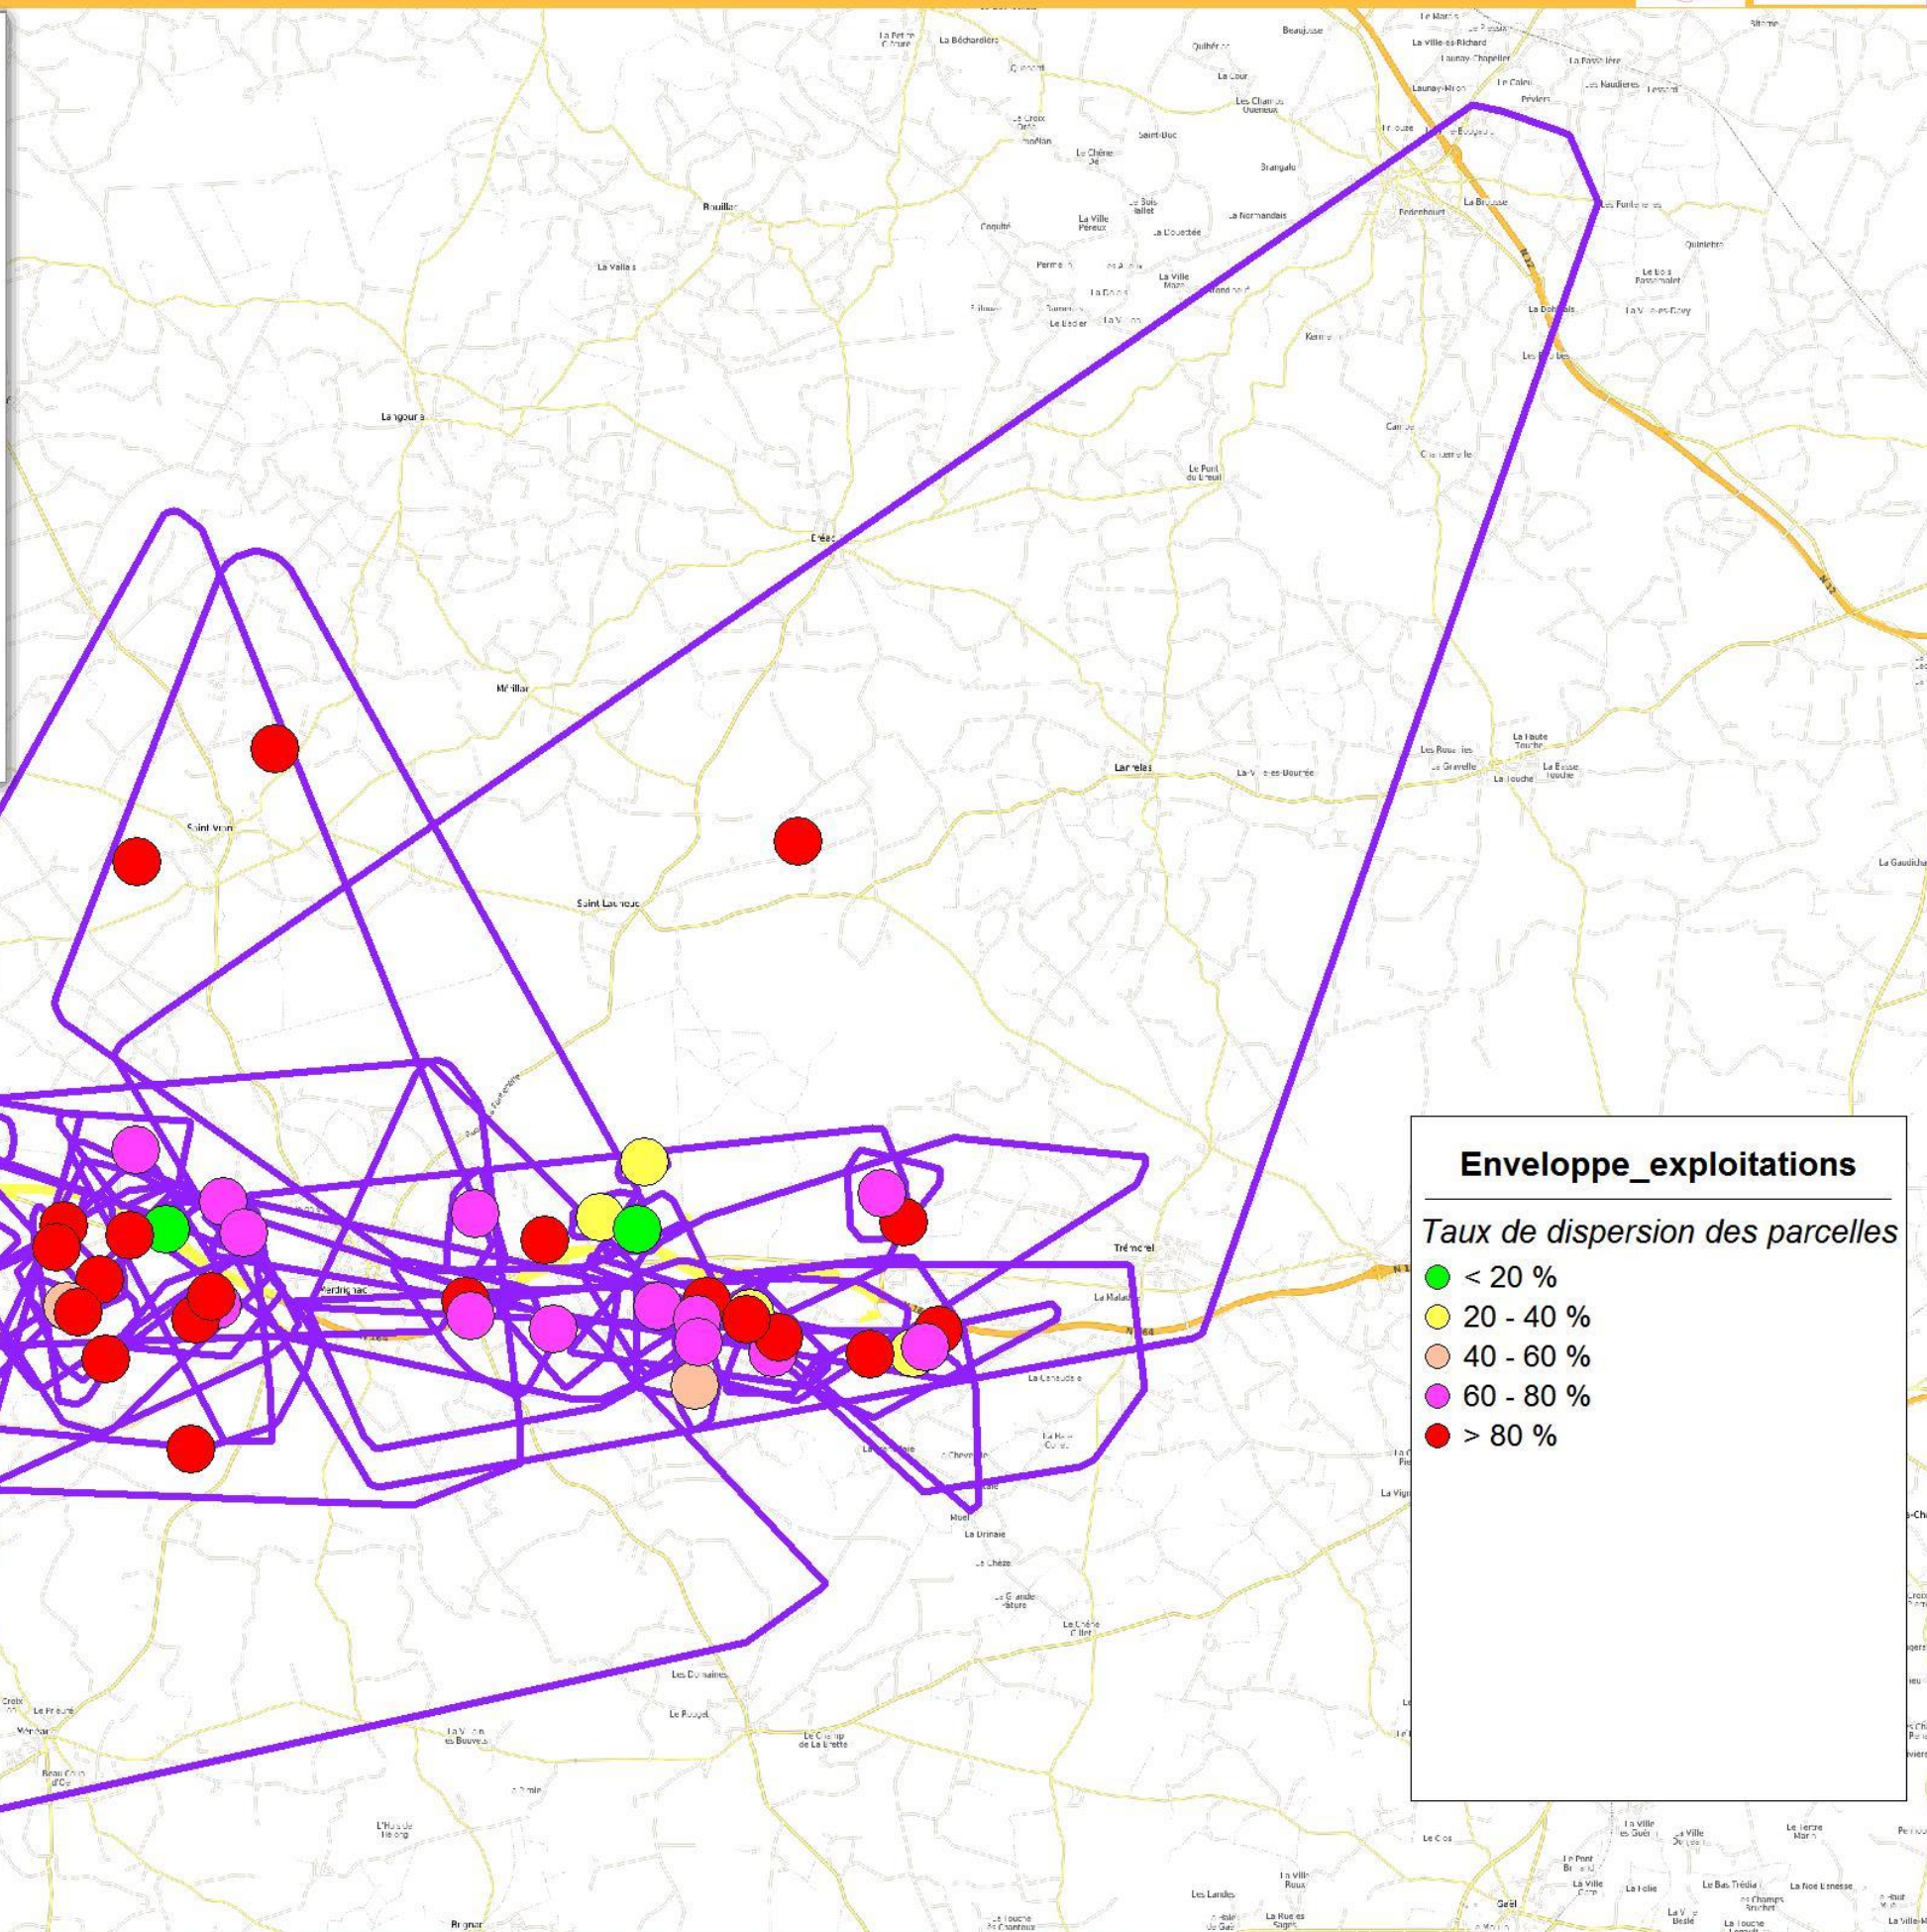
Enveloppe_exploitations

Taux de dispersion des parcelles

< 20 %
20 - 40 %
40 - 60 %
60 - 80 %
> 80 %

Langourla
Ménillar
Saint-Vran
Saint Launeuc
Loscouët
Trémorel
Merdrignac
Laurenan
La Malacie
La Chèze
La Drinaie
Les Dorinaires
Le Rouget
Beaujusse
Quilhéroc
La Cour
Saint-Duc
Brangalu
La Normandais
Coquillé
Rouillac
La Vallais
Le Pont du Breuil
La Ville Péreux
La Ville-ès-Richard
Launay-Chapelier
Les Noulières
Le Colet
Péviers
La Brousse
Les Fontenelles
Quinéhro
La Dohnais
Les Rouaudières
La Gravelle
La Touche
La Haute Touche
La Basse Touche
La Ville-ès-Bourrée
La Gaudichais
La Canoudaie
La Ville ès Bouvets
Le Champ de La Brette
Le Prieuré
L'Hôtel de Helong
Brignac
Les Landes
La Ville Roux
Le Cos
Le Pont Briand
La Ville Cézé
La Folie
Le Bas Trédias
La Noë Lenesse
Le Tertre Morin
Gaël
La Touche
N 164
N 12